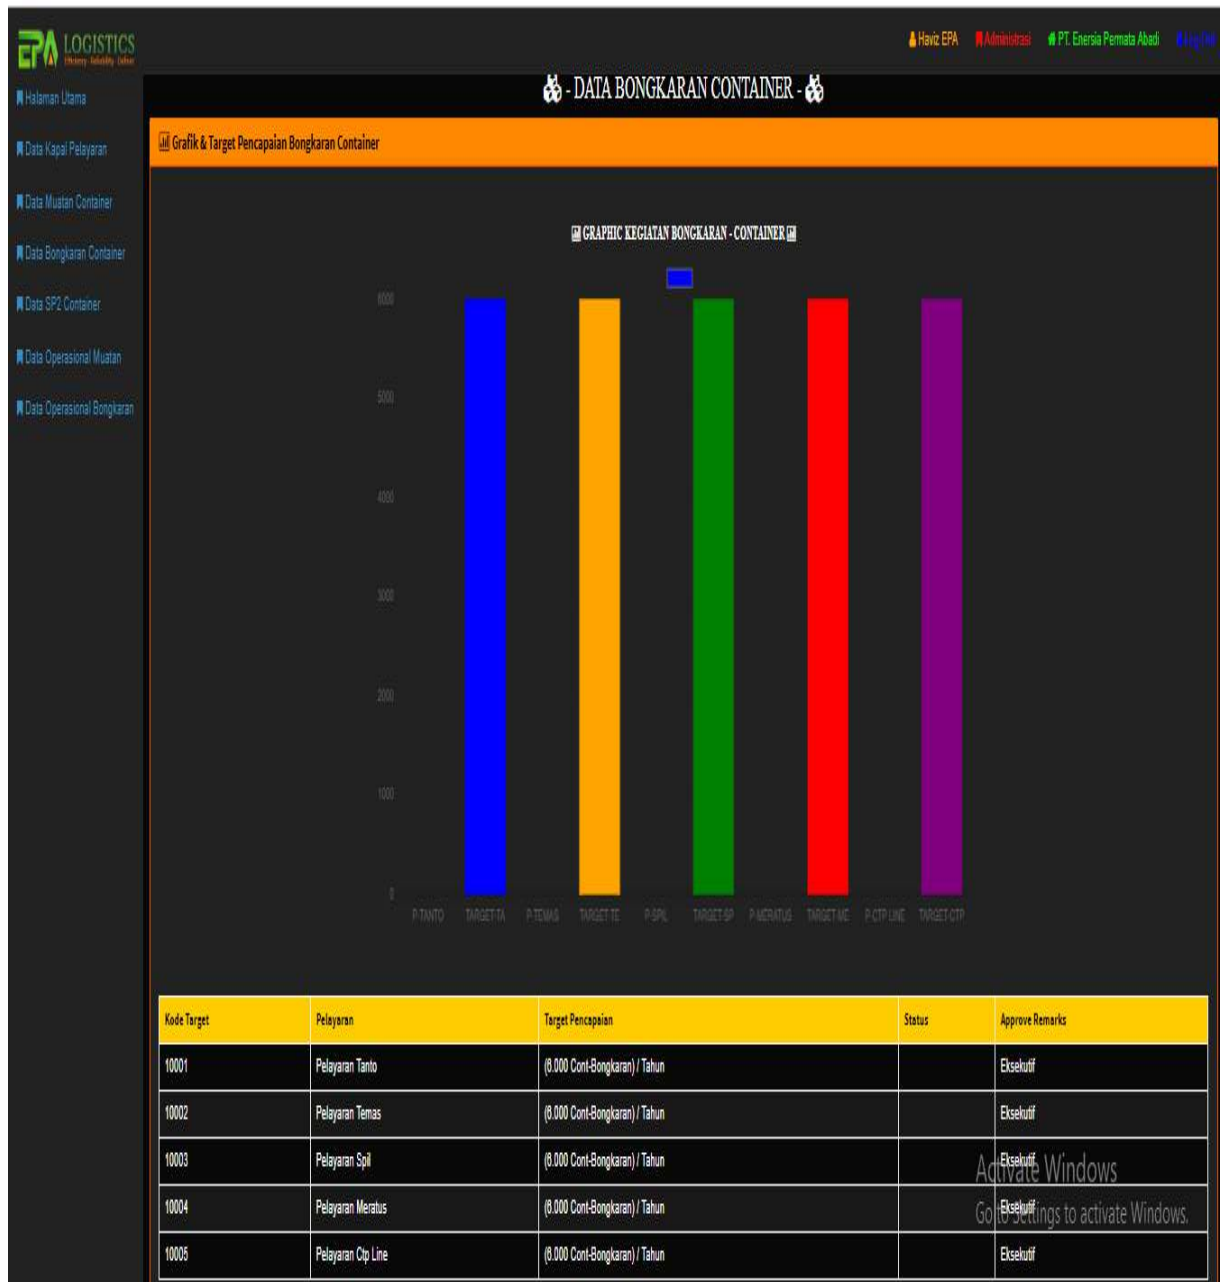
EPA LOGISTICS
Efficiency · Reliability · Deliver

Haviz EPA Administrasi PT. Enersia Permata Abadi Log Out

Halaman Utama
Data Kapal Pelayaran
Data Muatan Container
Data Bongkaran Container
Data SP2 Container
Data Operasional Muatan
Data Operasional Bongkaran

- DATA BONGKARAN CONTAINER -

Grafik & Target Pencapaian Bongkaran Container

GRAPHIC KEGIATAN BONGKARAN - CONTAINER

6000
5000
4000
3000
2000
1000
0

P-TANTO TARGET-TA P-TEMAS TARGET-TE P-SPIL TARGET-SP P-MERATUS TARGET-ME P-CTP LINE TARGET-CTP

| Kode Target | Pelayaran | Target Pencapaian | Status | Approve Remarks |
|---|---|---|---|---|
| 10001 | Pelayaran Tanto | (6.000 Cont-Bongkaran) / Tahun | | Eksekutif |
| 10002 | Pelayaran Temas | (6.000 Cont-Bongkaran) / Tahun | | Eksekutif |
| 10003 | Pelayaran Spil | (6.000 Cont-Bongkaran) / Tahun | | Eksekutif |
| 10004 | Pelayaran Meratus | (6.000 Cont-Bongkaran) / Tahun | | Eksekutif |
| 10005 | Pelayaran Ctp Line | (6.000 Cont-Bongkaran) / Tahun | | Eksekutif |

Activate Windows
Go to Settings to activate Windows.